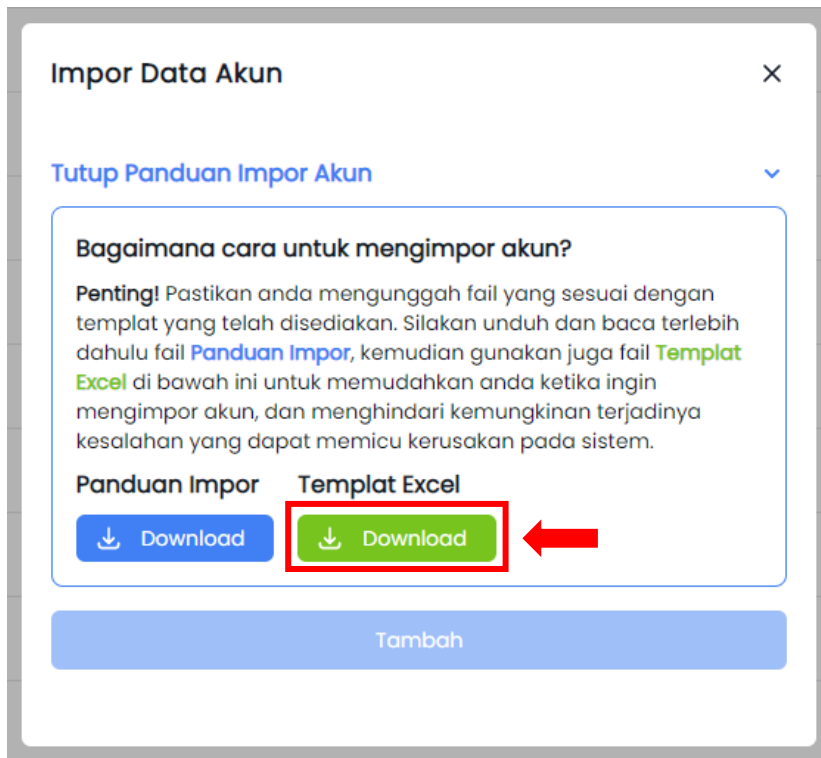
Impor Data Akun

×

Tutup Panduan Impor Akun

Bagaimana cara untuk mengimpor akun?

Penting! Pastikan anda mengunggah fail yang sesuai dengan templat yang telah disediakan. Silakan unduh dan baca terlebih dahulu fail Panduan Impor, kemudian gunakan juga fail Templat Excel di bawah ini untuk memudahkan anda ketika ingin mengimpor akun, dan menghindari kemungkinan terjadinya kesalahan yang dapat memicu kerusakan pada sistem.

Panduan Impor

Download

Templat Excel

Download

Tambah